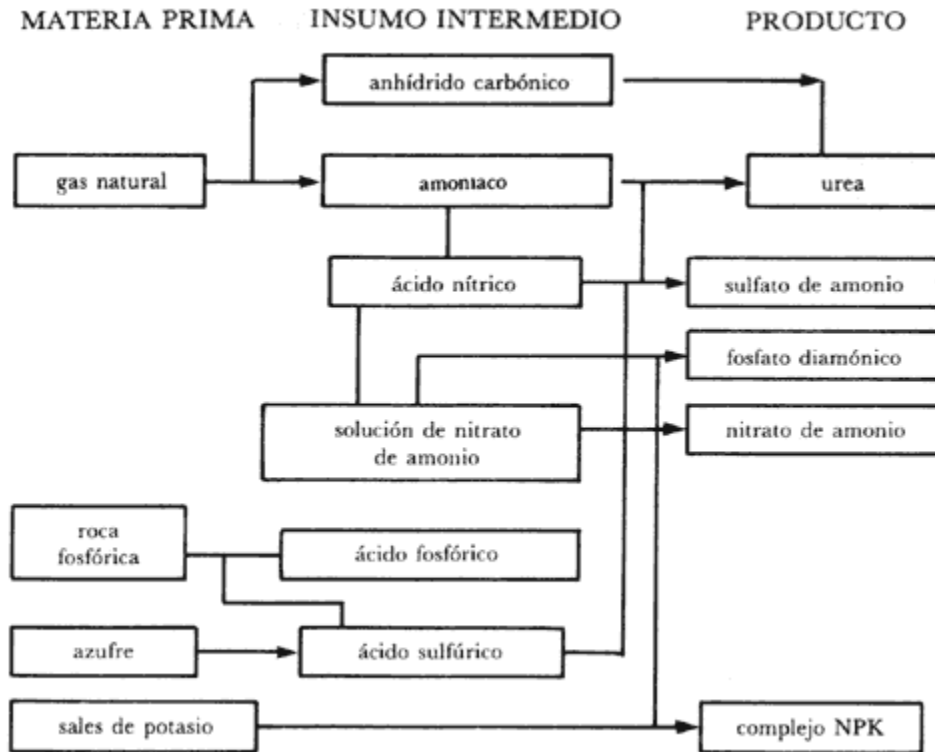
MATERIA PRIMA

INSUMO INTERMEDIO

PRODUCTO

anhídrido carbónico

gas natural

amoniaco

urea

ácido nítrico

sulfato de amonio

fosfato diamónico

solución de nitrato de amonio

nitrato de amonio

roca fosfórica

ácido fosfórico

azufre

ácido sulfúrico

sales de potasio

complejo NPK